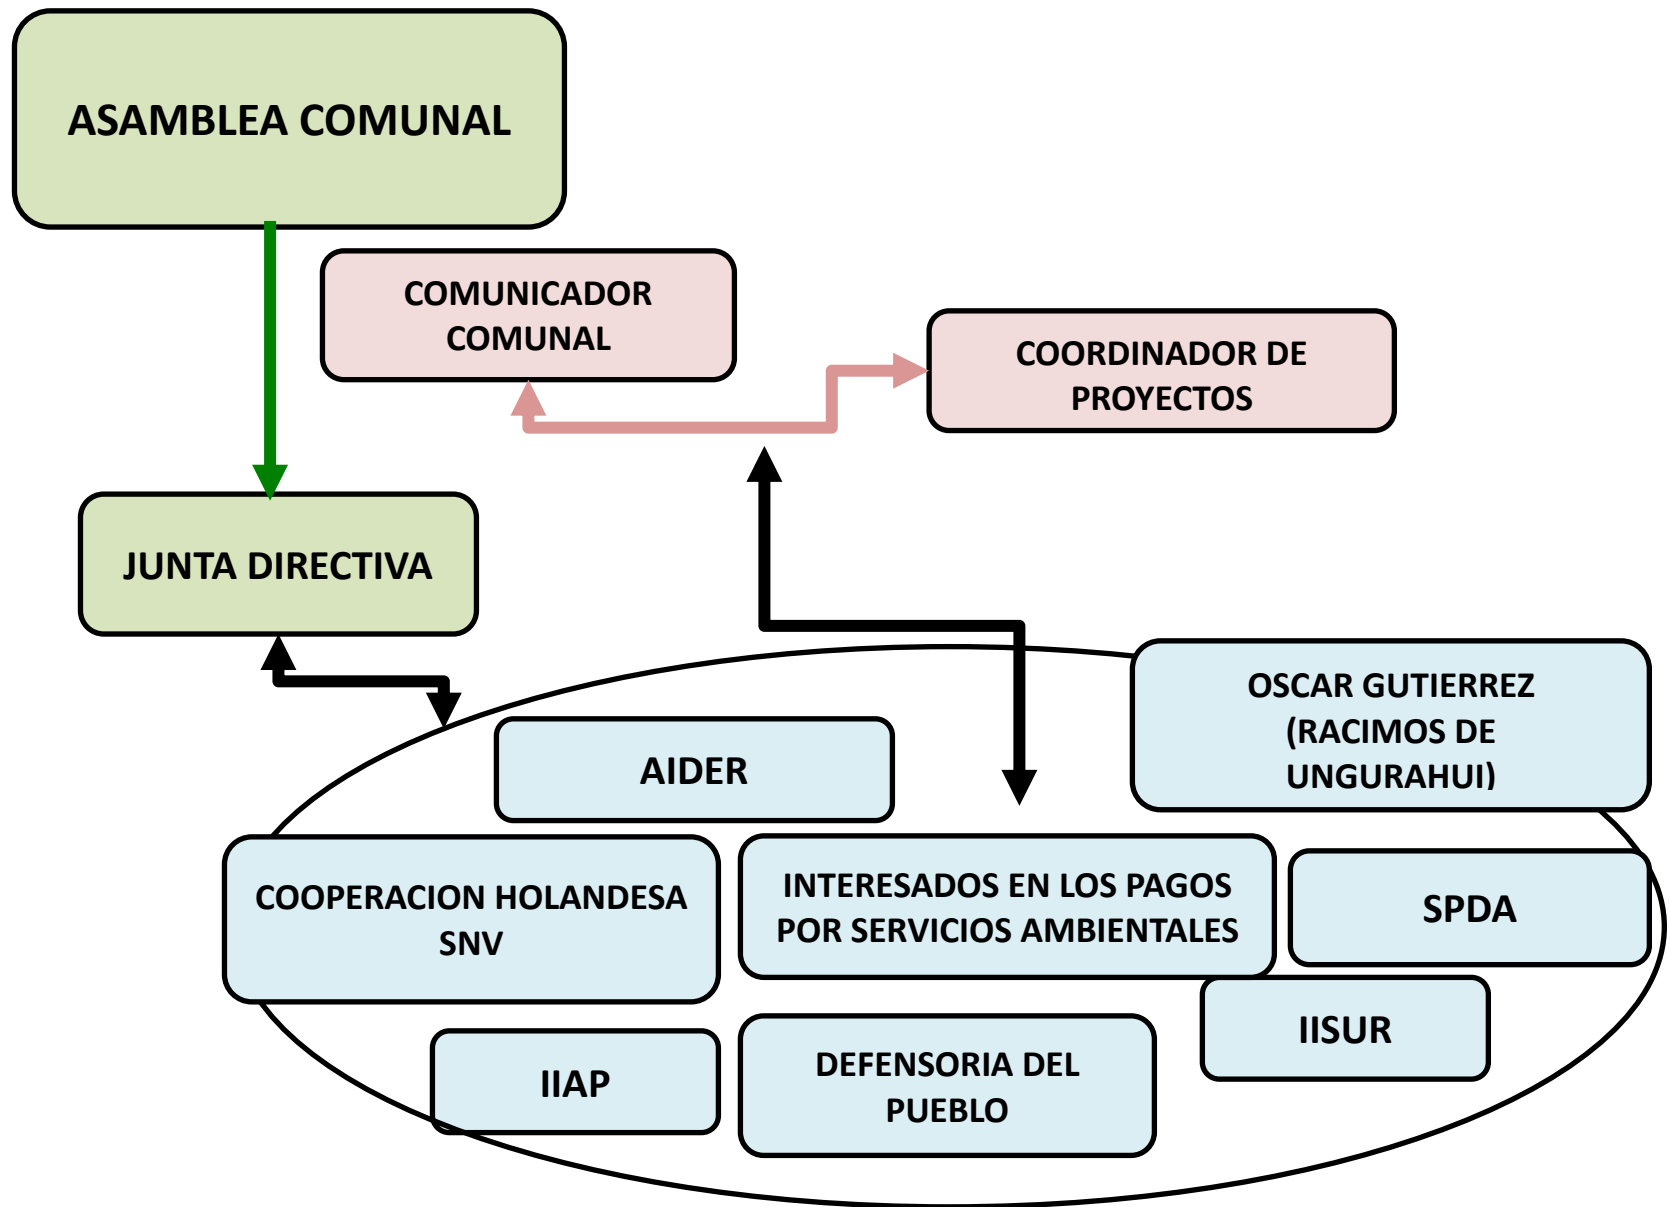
ASAMBLEA COMUNAL

COMUNICADOR COMUNAL

COORDINADOR DE PROYECTOS

JUNTA DIRECTIVA

OSCAR GUTIERREZ (RACIMOS DE UNGURAHUI)

AIDER

COOPERACION HOLANDESA SNV

INTERESADOS EN LOS PAGOS POR SERVICIOS AMBIENTALES

SPDA

IISUR

IIAP

DEFENSORIA DEL PUEBLO